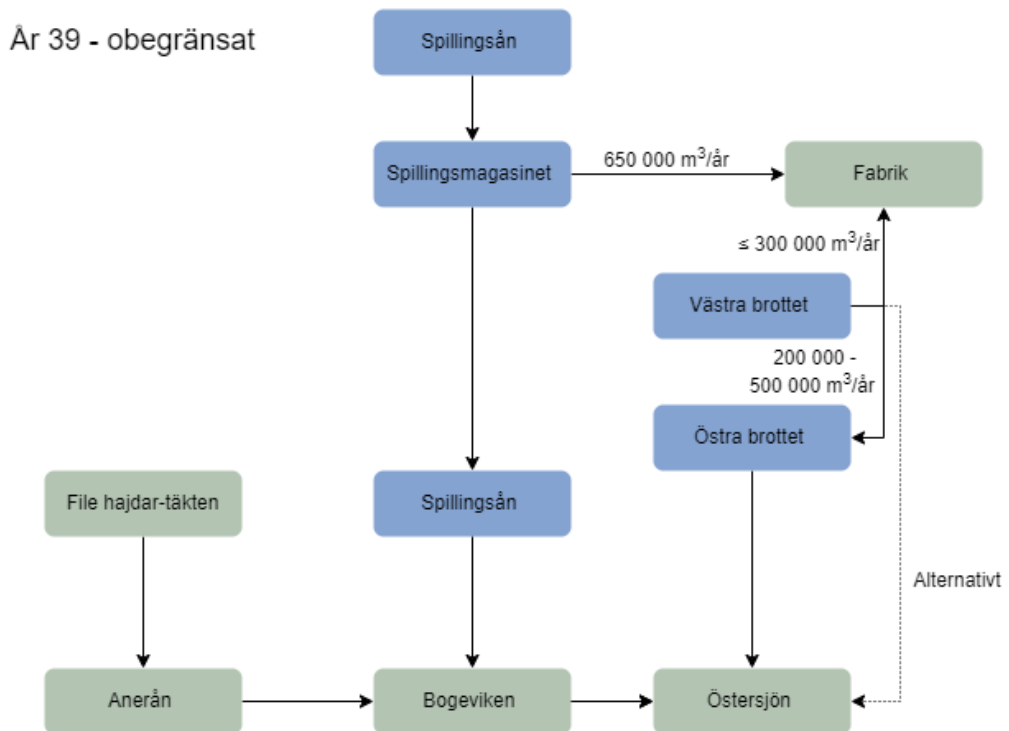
År 39 - obegränsat

Spillingsån

Spillingsmagasinet

650 000 $m^3$/år

Fabrik

≤ 300 000 $m^3$/år

Västra brottet

200 000 - 500 000 $m^3$/år

Östra brottet

File hajdar-täkten

Spillingsån

Alternativt

Anerån

Bogeviken

Östersjön